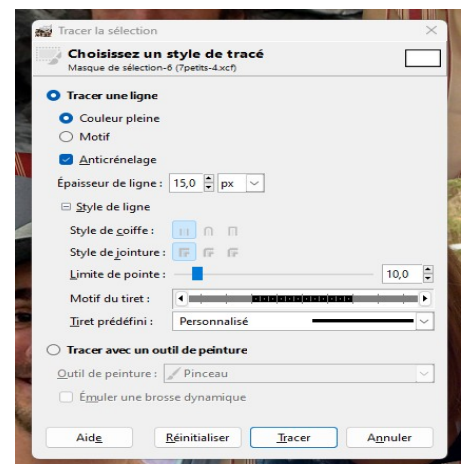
Tracer la sélection

Choisissez un style de tracé
Masque de sélection-6 (7petits-4.xcf)

Tracer une ligne

Couleur pleine

Motif

Anticrénelage

Épaisseur de ligne : 15,0 px

Style de ligne

Style de coiffe :

Style de jointure :

Limite de pointe : 10,0

Motif du tiret :

Tiret prédéfini : Personnalisé

Tracer avec un outil de peinture

Outil de peinture : Pinceau

Émuler une brosse dynamique

Aide Réinitialiser Tracer Annuler